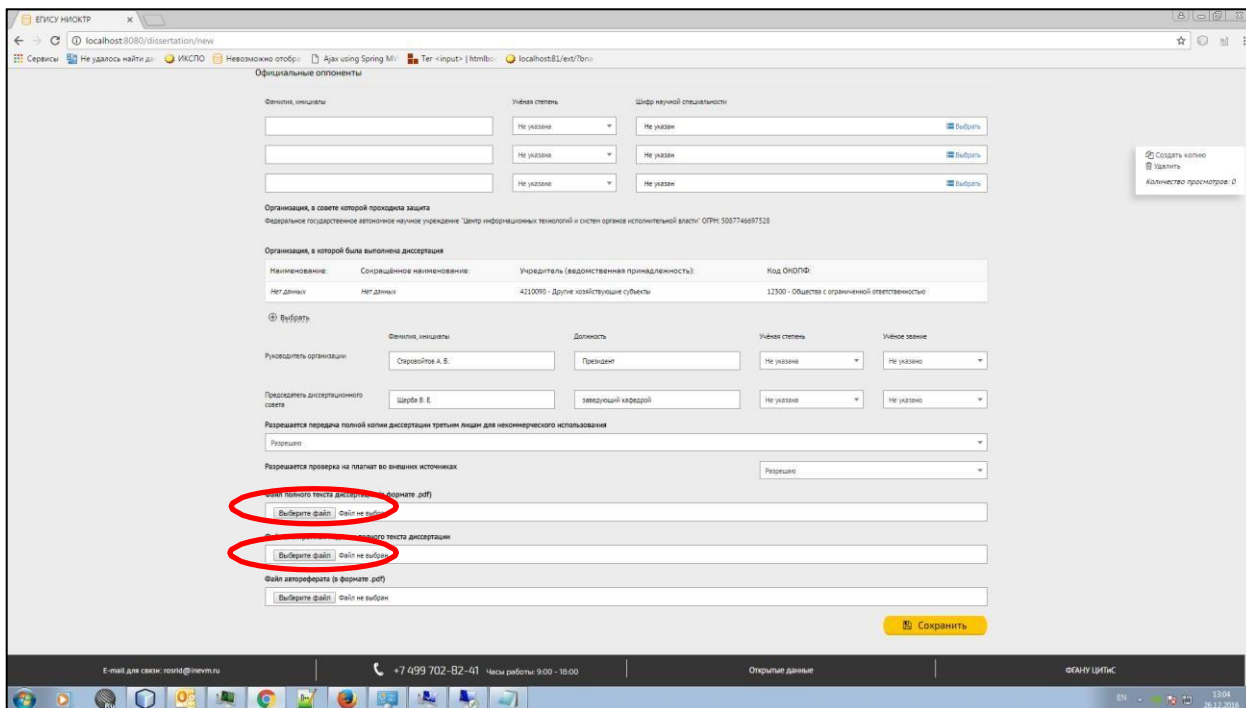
ЕГИСУ НИОКТР ×

localhost:8080/dissertation/new

Сервисы Не удалось найти да ИКСПО Невозможно отобра Ajax using Spring MV Тег <input> | htmlbo localhost:81/ext/?bno

Официальные оппоненты

Фамилия, инициалы

Учёная степень

Шифр научной специальности

Не указана

Не указан

Выбрать

Не указана

Не указан

Выбрать

Не указана

Не указан

Выбрать

Создать копию
Удалить
Количество просмотров: 0

Организация, в совете которой проходила защита

Федеральное государственное автономное научное учреждение "Центр информационных технологий и систем органов исполнительной власти" ОГРН: 5087746697528

Организация, в которой была выполнена диссертация

| Наименование: | Сокращённое наименование: | Учредитель (ведомственная принадлежность): | Код ОКОПФ: |
|---|---|---|---|
| Нет данных | Нет данных | 4210090 - Другие хозяйствующие субъекты | 12300 - Общества с ограниченной ответственностью |

Выбрать

| | Фамилия, инициалы | Должность | Учёная степень | Учёное звание |
|---|---|---|---|---|
| Руководитель организации | Старовойтов А. В. | Президент | Не указана | Не указано |
| Председатель диссертационного совета | Щерба В. Е. | заведующий кафедрой | Не указана | Не указано |

Разрешается передача полной копии диссертации третьим лицам для некоммерческого использования

Разрешаю

Разрешается проверка на плагиат во внешних источниках

Разрешаю

Файл полного текста диссерт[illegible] формате .pdf)

Выберите файл Файл не выбран

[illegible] полного текста диссертации

Выберите файл Файл не выбран

Файл автореферата (в формате .pdf)

Выберите файл Файл не выбран

Сохранить

E-mail для связи: rosrid@inevm.ru

+7 499 702-82-41 Часы работы: 9:00 - 18:00

Открытые данные

ФГАНУ ЦИТиС

EN 13:04 26.12.2016